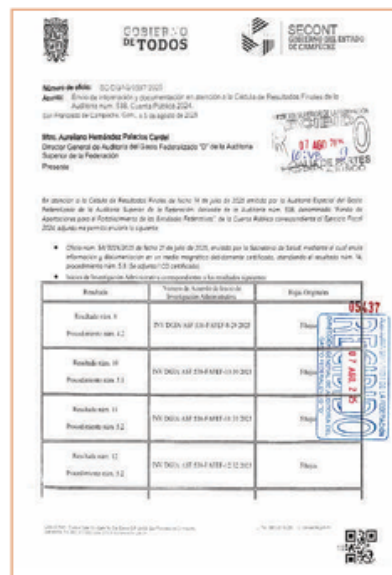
GOBIERNO DE TODOS

SECONT
GOBIERNO DEL ESTADO DE CAMPECHE

Número de oficio: SC/DS/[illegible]/2025
Asunto: Envío de información y documentación en atención a la Cédula de Resultados Finales de la Auditoría núm. 536, Cuenta Pública 2024.
San Francisco de Campeche, Cam., a 6 de agosto de 2025

Mtro. Aureliano Hernández Palacios Cardel
Director General de Auditoría del Gasto Federalizado "D" de la Auditoría Superior de la Federación
Presente

En atención a la Cédula de Resultados Finales de fecha 14 de julio de 2025 emitida por la Auditoría Especial del Gasto Federalizado de la Auditoría Superior de la Federación, derivada de la Auditoría núm. 536 denominada "Fondo de Aportaciones para el Fortalecimiento de las Entidades Federativas", de la Cuenta Pública correspondiente al Ejercicio Fiscal 2024, adjunto me permito enviarle lo siguiente:

• Oficio núm. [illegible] de fecha 21 de julio de 2025, enviado por la Secretaría de Salud, mediante el cual envía información y documentación en un medio magnético debidamente certificado, atendiendo al resultado núm. 14, procedimiento núm. 3.8. (Se adjunta 1 CD certificado).
• Inicios de Investigación Administrativa correspondientes a los resultados siguientes:

| Resultado | Número de Acuerdo de Inicio de Investigación Administrativa | Fojas Originales |
|---|---|---|
| Resultado núm. 8<br>Procedimiento núm. 4.2 | INV DGIN ASF 536-FAFEF-8-25-2025 | Fleno |
| Resultado núm. 10<br>Procedimiento núm. 5.1 | INV DGIN ASF 536-FAFEF-10-25-2025 | Fleno |
| Resultado núm. 11<br>Procedimiento núm. 5.2 | INV DGIN ASF 536-FAFEF-11-25-2025 | Fleno |
| Resultado núm. 12<br>Procedimiento núm. 5.2 | INV DGIN ASF 536-FAFEF-12-25-2025 | Fleno |

07 AGO 2025
RECIBIDO
05437

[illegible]